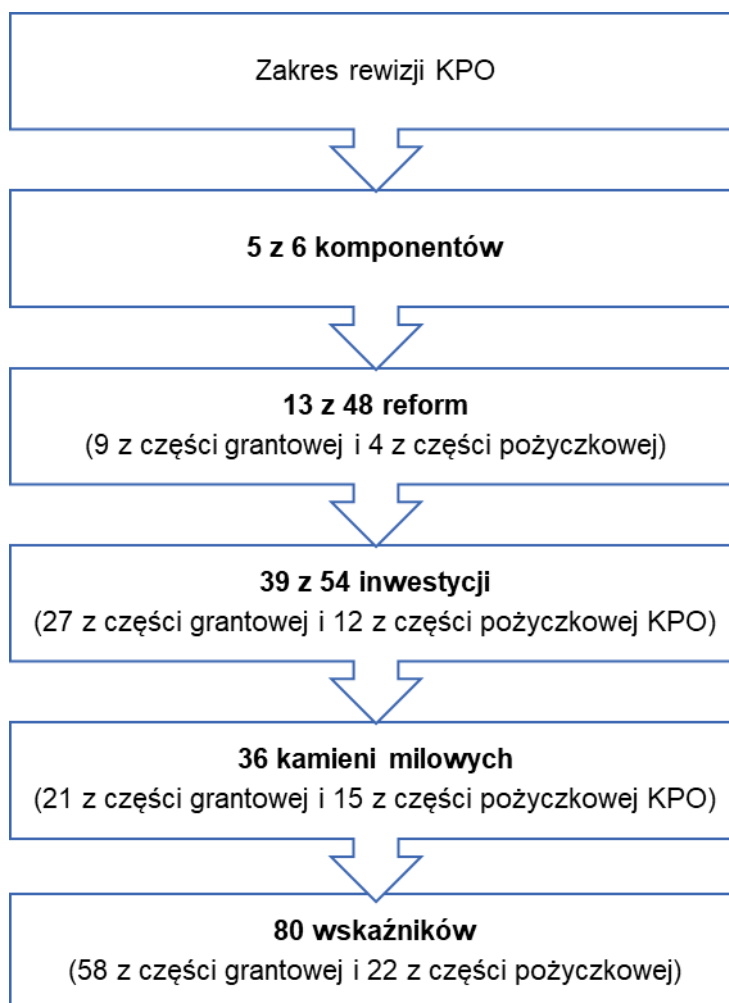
Zakres rewizji KPO

5 z 6 komponentów

13 z 48 reform
(9 z części grantowej i 4 z części pożyczkowej)

39 z 54 inwestycji
(27 z części grantowej i 12 z części pożyczkowej KPO)

36 kamieni milowych
(21 z części grantowej i 15 z części pożyczkowej KPO)

80 wskaźników
(58 z części grantowej i 22 z części pożyczkowej)